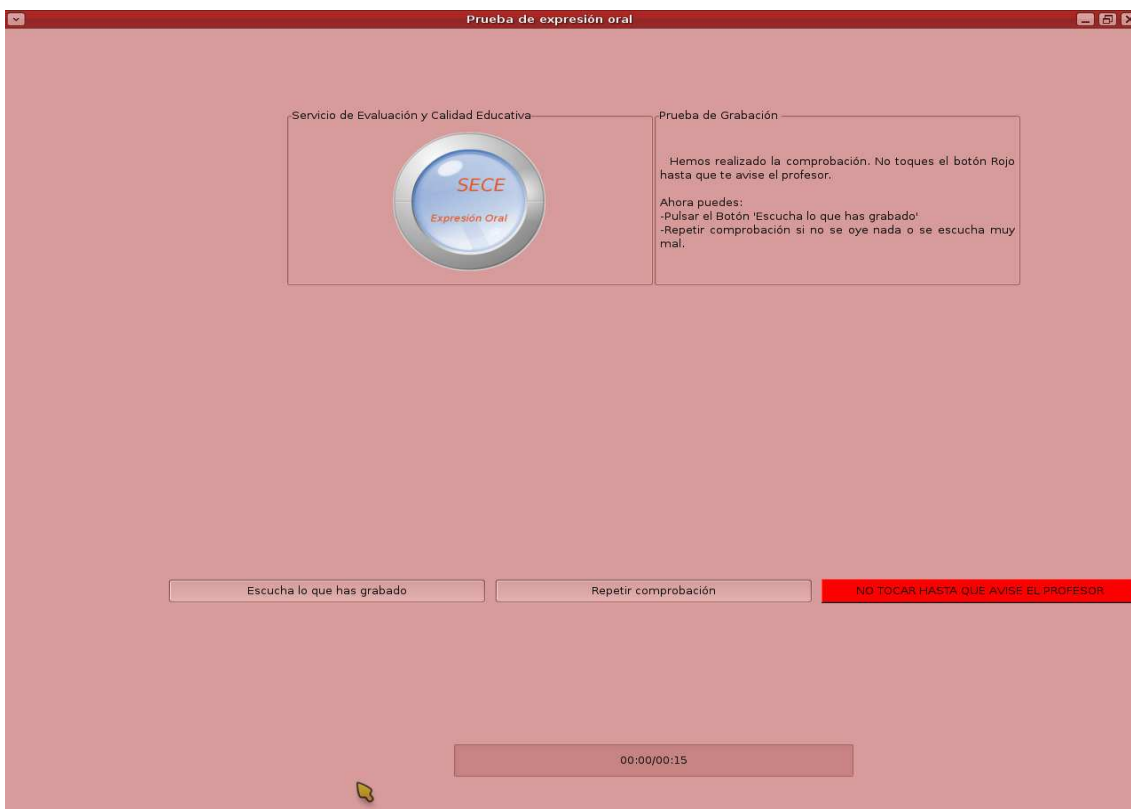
Prueba de expresión oral

Servicio de Evaluación y Calidad Educativa

SECE

Expresión Oral

Prueba de Grabación

Hemos realizado la comprobación. No toques el botón Rojo hasta que te avise el profesor.

Ahora puedes:
-Pulsar el Botón 'Escucha lo que has grabado'
-Repetir comprobación si no se oye nada o se escucha muy mal.

Escucha lo que has grabado

Repetir comprobación

NO TOCAR HASTA QUE AVISE EL PROFESOR

00:00/00:15